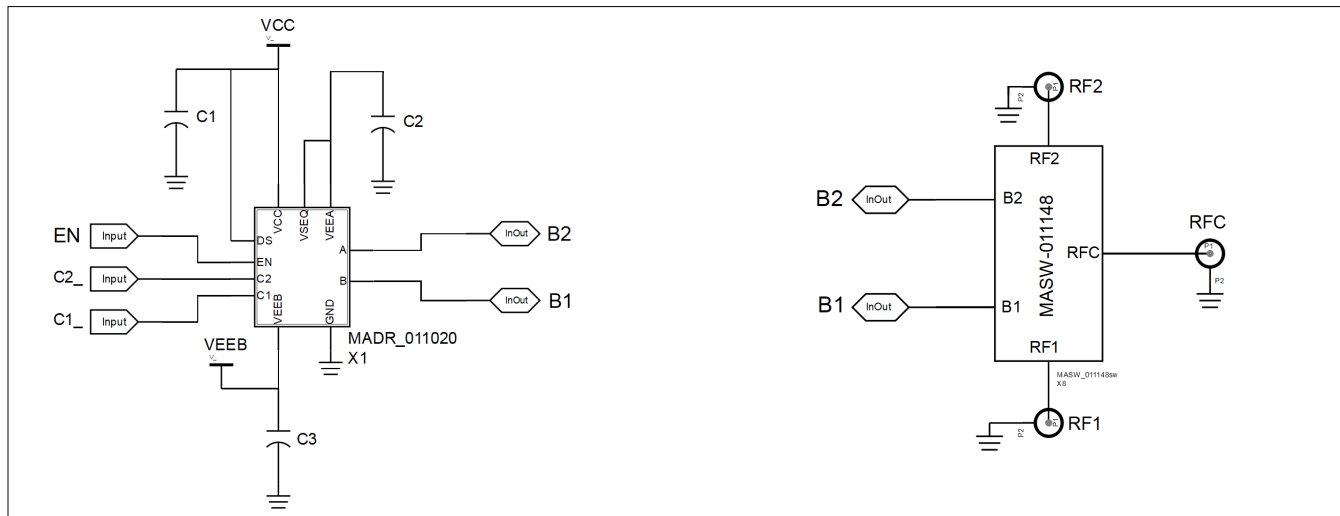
VCC
V_
C1
C2
EN
Input
C2_
Input
C1_
Input
DS
EN
C2
C1
VCC
VSEQ
VEEA
VEEB
GND
A
B
InOut
B2
InOut
B1
MADR_011020
X1
VEEB
V_
C3

RF2
P1
P2
RF2
B2
InOut
B2
MASW-011148
RFC
P1
P2
RFC
B1
InOut
B1
RF1
MASW_011148sw
X8
RF1
P1
P2